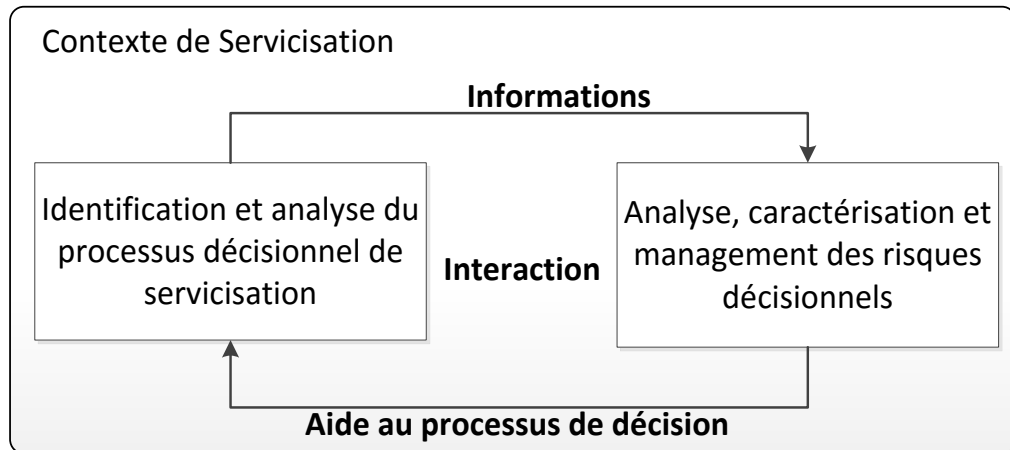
Contexte de Servicisation

Informations

Identification et analyse du processus décisionnel de servicisation

Interaction

Analyse, caractérisation et management des risques décisionnels

Aide au processus de décision